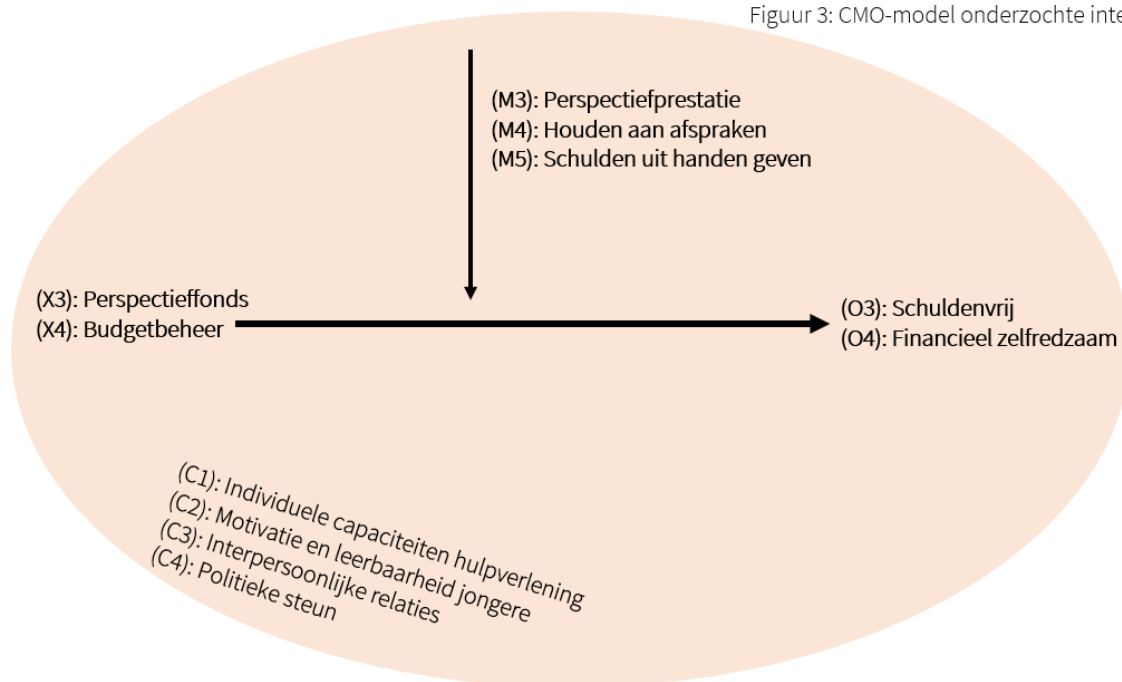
Figuur 3: CMO-model onderzochte inte

(M3): Perspectiefprestatie
(M4): Houden aan afspraken
(M5): Schulden uit handen geven

(X3): Perspectieffonds
(X4): Budgetbeheer

(O3): Schuldenvrij
(O4): Financieel zelfredzaam

(C1): Individuele capaciteiten hulpverlening
(C2): Motivatie en leerbaarheid jongere
(C3): Interpersoonlijke relaties
(C4): Politieke steun